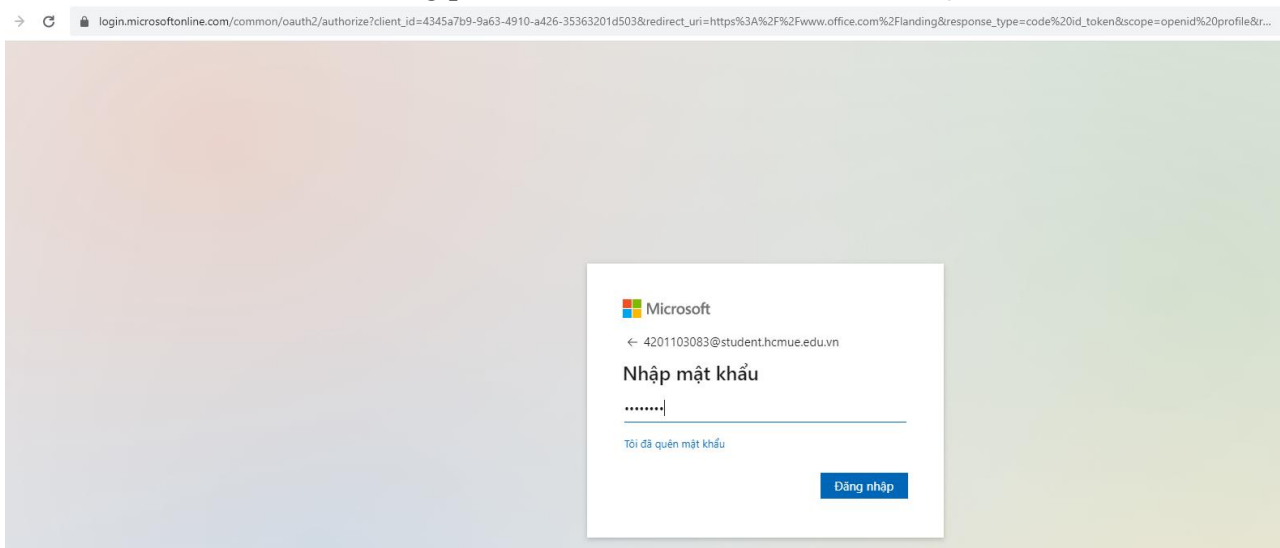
login.microsoftonline.com/common/oauth2/authorize?client_id=4345a7b9-9a63-4910-a426-35363201d503&redirect_uri=https%3A%2F%2Fwww.office.com%2Flanding&response_type=code%20id_token&scope=openid%20profile&r...

Microsoft

← 4201103083@student.hcmue.edu.vn

Nhập mật khẩu

••••••••

Tôi đã quên mật khẩu

Đăng nhập